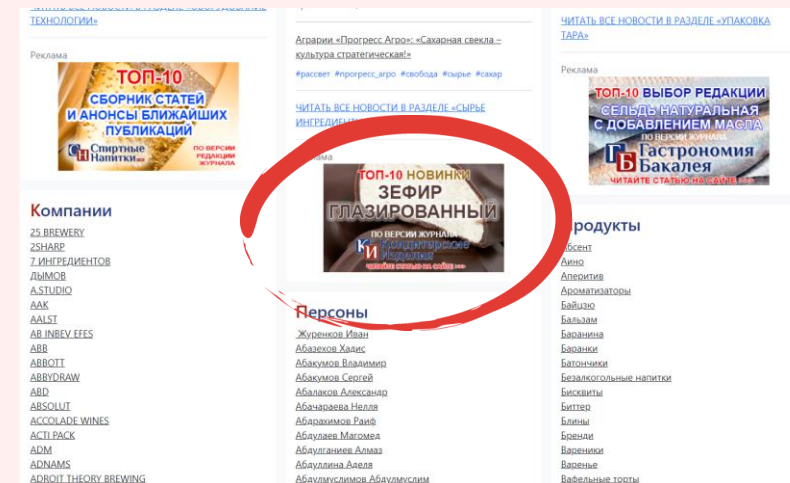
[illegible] ТЕХНОЛОГИИ»

Реклама

ТОП-10
СБОРНИК СТАТЕЙ И АНОНСЫ БЛИЖАЙШИХ ПУБЛИКАЦИЙ
СН Спиртные Напитки
ПО ВЕРСИИ РЕДАКЦИИ ЖУРНАЛА

Компании

25 BREWERY
2SHARP
7 ИНГРЕДИЕНТОВ
ДЫМОВ
A.STUDIO
AAK
AALST
AB INBEV EFES
ABB
ABBOTT
ABBYDRAW
ABD
ABSOLUT
ACCOLADE WINES
ACTI PACK
ADM
ADNAMS
ADROIT THEORY BREWING

Аграрии «Прогресс Агро»: «Сахарная свекла – культура стратегическая!»

#рассвет #прогресс_агро #свобода #сырье #сахар

ЧИТАТЬ ВСЕ НОВОСТИ В РАЗДЕЛЕ «СЫРЬЕ ИНГРЕДИЕН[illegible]

Реклама

ТОП-10 НОВИНКИ
ЗЕФИР ГЛАЗИРОВАННЫЙ
ПО ВЕРСИИ ЖУРНАЛА
КИ Кондитерские Изделия
ЧИТАЙТЕ СТАТЬЮ НА САЙТЕ

Персоны

Журенков Иван
Абазеков Хадис
Абакумов Владимир
Абакумов Сергей
Абалаков Александр
Абачараева Нелля
Абдрахимов Раиф
Абдулаев Магомед
Абдулганиев Алмаз
Абдуллина Аделя
Абдулмуслимов Абдулмуслим

ЧИТАТЬ ВСЕ НОВОСТИ В РАЗДЕЛЕ «УПАКОВКА ТАРА»

Реклама

ТОП-10 ВЫБОР РЕДАКЦИИ
СЕЛЬДЬ НАТУРАЛЬНАЯ С ДОБАВЛЕНИЕМ МАСЛА
ПО ВЕРСИИ ЖУРНАЛА
ГБ Гастрономия Бакалея
ЧИТАЙТЕ СТАТЬЮ НА САЙТЕ

Продукты

Абсент
Аино
Аперитив
Ароматизаторы
Байцзю
Бальзам
Баранина
Баранки
Батончики
Безалкогольные напитки
Бисквиты
Биттер
Блины
Бренди
Вареники
Варенье
Вафельные торты